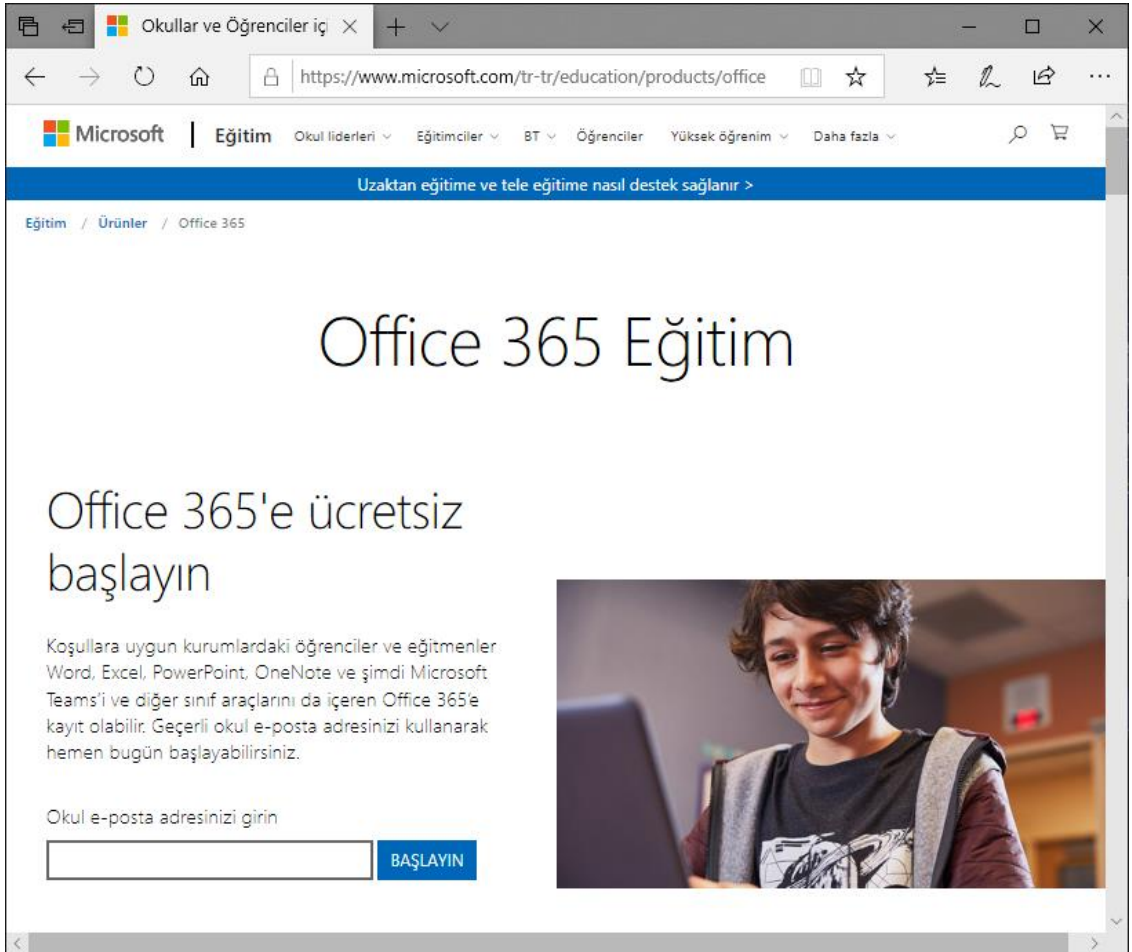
Okullar ve Öğrenciler iç

https://www.microsoft.com/tr-tr/education/products/office

Microsoft | Eğitim Okul liderleri Eğitimciler BT Öğrenciler Yüksek öğrenim Daha fazla

Uzaktan eğitime ve tele eğitime nasıl destek sağlanır >

Eğitim / Ürünler / Office 365

Office 365 Eğitim

Office 365'e ücretsiz başlayın

Koşullara uygun kurumlardaki öğrenciler ve eğitmenler Word, Excel, PowerPoint, OneNote ve şimdi Microsoft Teams'i ve diğer sınıf araçlarını da içeren Office 365'e kayıt olabilir. Geçerli okul e-posta adresinizi kullanarak hemen bugün başlayabilirsiniz.

Okul e-posta adresinizi girin

BAŞLAYIN